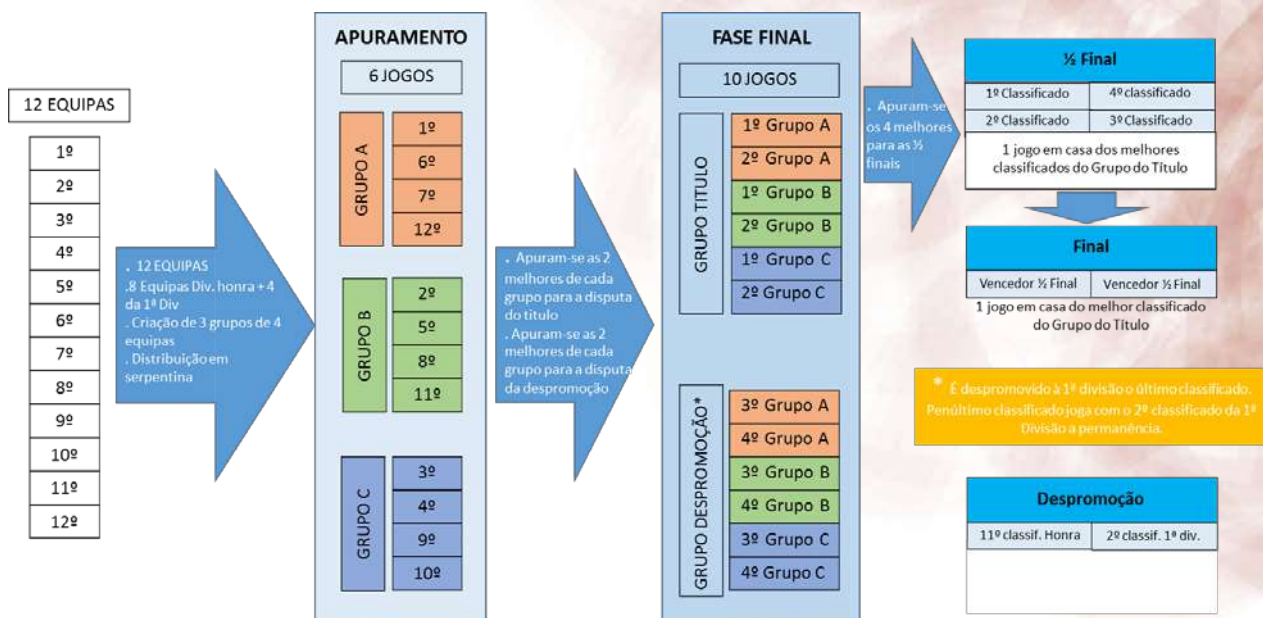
12 EQUIPAS

1º
2º
3º
4º
5º
6º
7º
8º
9º
10º
11º
12º

. 12 EQUIPAS
.8 Equipas Div. honra + 4 da 1ª Div
. Criação de 3 grupos de 4 equipas
. Distribuição em serpentina

APURAMENTO

6 JOGOS

GRUPO A
1º
6º
7º
12º

GRUPO B
2º
5º
8º
11º

GRUPO C
3º
4º
9º
10º

. Apuram-se as 2 melhores de cada grupo para a disputa do titulo
. Apuram-se as 2 melhores de cada grupo para a disputa da despromoção

FASE FINAL

10 JOGOS

GRUPO TITULO
1º Grupo A
2º Grupo A
1º Grupo B
2º Grupo B
1º Grupo C
2º Grupo C

GRUPO DESPROMOÇÃO*
3º Grupo A
4º Grupo A
3º Grupo B
4º Grupo B
3º Grupo C
4º Grupo C

. Apuram-se os 4 melhores para as ½ finais

| ½ Final | |
|---|---|
| 1º Classificado | 4º classificado |
| 2º Classificado | 3º Classificado |

1 jogo em casa dos melhores classificados do Grupo do Título

| Final | |
|---|---|
| Vencedor ½ Final | Vencedor ½ Final |

1 jogo em casa do melhor classificado do Grupo do Título

* É despromovido à 1ª divisão o último classificado. Penúltimo classificado joga com o 2º classificado da 1ª Divisão a permanência.

| Despromoção | |
|---|---|
| 11º classif. Honra | 2º classif. 1ª div. |